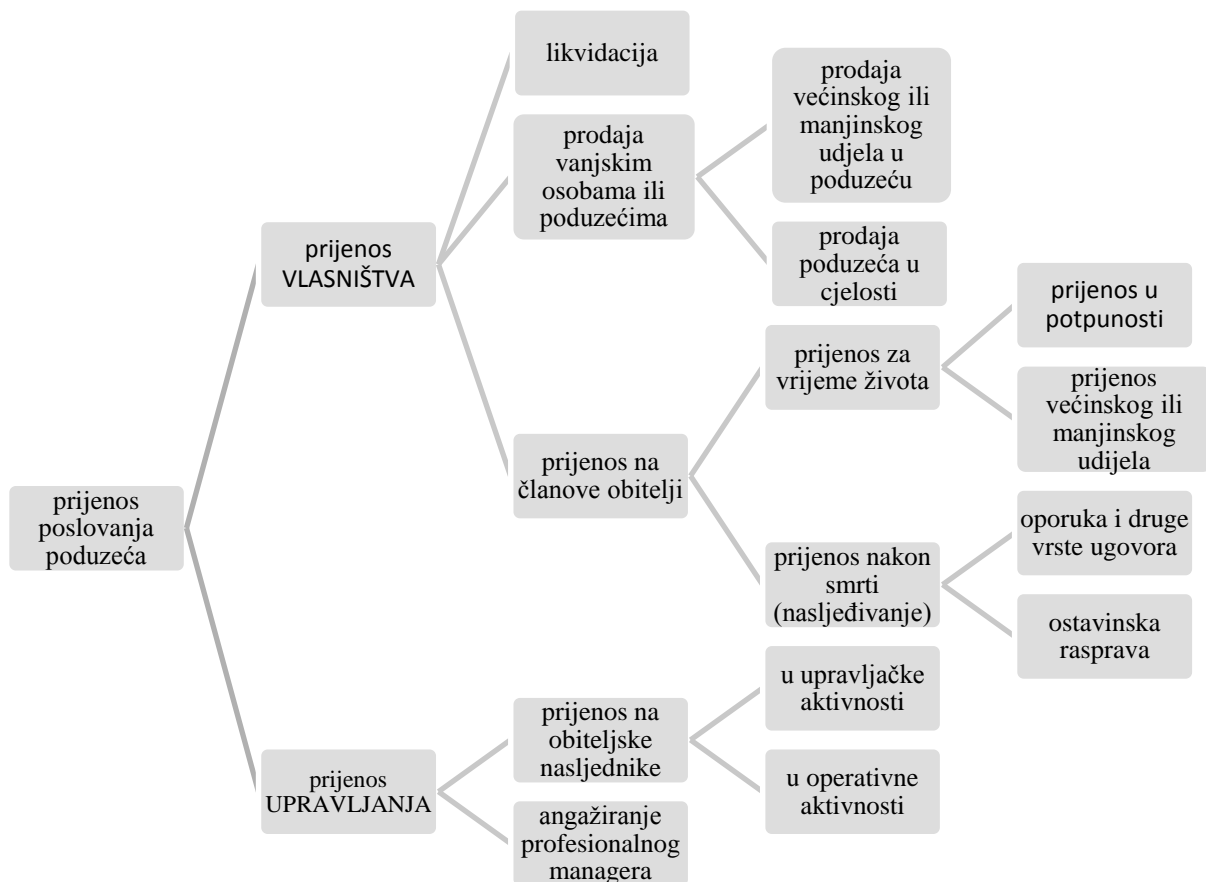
prijenos poslovanja poduzeća

prijenos VLASNIŠTVA

likvidacija

prodaja vanjskim osobama ili poduzećima

prodaja većinskog ili manjinskog udjela u poduzeću

prodaja poduzeća u cjelosti

prijenos na članove obitelji

prijenos za vrijeme života

prijenos u potpunosti

prijenos većinskog ili manjinskog udijela

prijenos nakon smrti (nasljeđivanje)

oporuka i druge vrste ugovora

ostavinska rasprava

prijenos UPRAVLJANJA

prijenos na obiteljske nasljednike

u upravljačke aktivnosti

u operativne aktivnosti

angažiranje profesionalnog managera